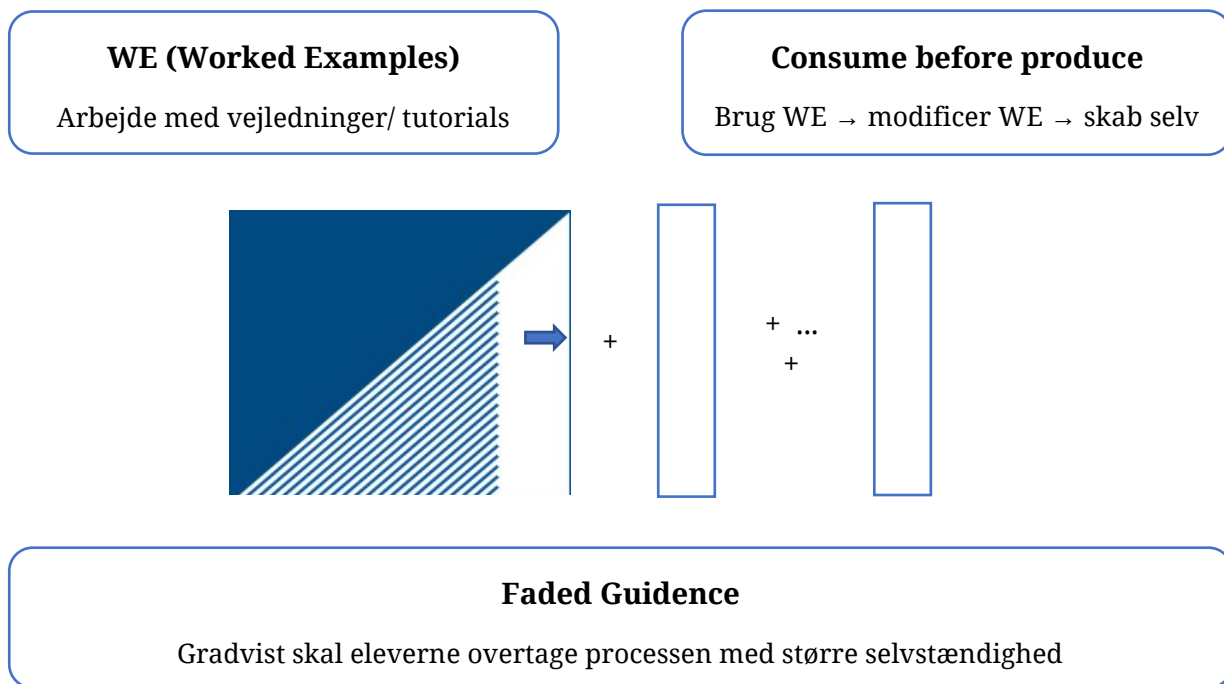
**WE (Worked Examples)**

Arbejde med vejledninger/ tutorials

**Consume before produce**

Brug WE → modificer WE → skab selv

+

+ ...

+

**Faded Guidence**

Gradvist skal eleverne overtage processen med større selvstændighed